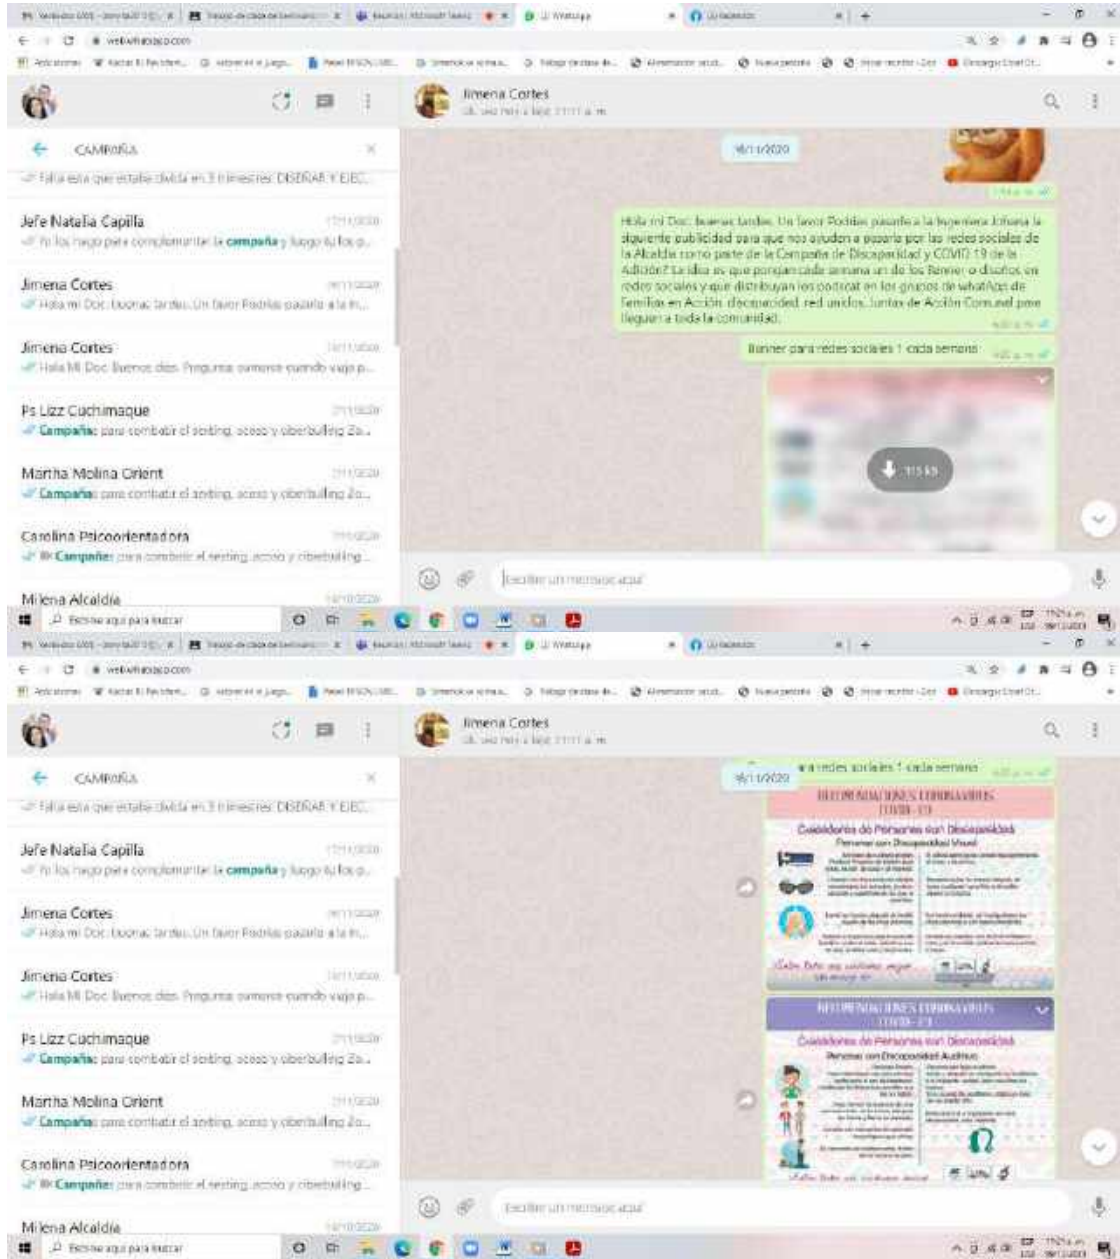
web.whatsapp.com

CAMPAÑA

Falta esta que estaba dividida en 3 trimestres DISEÑAR Y EJEC...

Jefe Natalia Capilla
Yo los hago para complementar la campaña y luego tu los p...

Jimena Cortes
Hola mi Doc. buenas tardes. Un favor Podrías pasarle a la In...

Jimena Cortes
Hola Mi Doc. Buenos días. Pregunta: cuando vaya p...

Ps Lizz Cuchimaque
Campaña: para combatir el sexting, acoso y ciberbulling Za...

Martha Molina Orient
Campaña: para combatir el sexting, acoso y ciberbulling Za...

Carolina Psicoorientadora
Campaña: para combatir el sexting, acoso y ciberbulling...

Milena Alcaldía

Jimena Cortes

16/11/2020

Hola mi Doc. buenas tardes. Un favor Podrías pasarle a la Ingeniera Johana la siguiente publicidad para que nos ayuden a pasarla por las redes sociales de la Alcaldía como parte de la Campaña de Discapacidad y COVID 19 de la Adición? La idea es que pongan cada semana uno de los Banner o diseños en redes sociales y que distribuyan los postcast en los grupos de whatApp de Familias en Acción, discapacidad, red unidos, Juntas de Acción Comunal para llegar a toda la comunidad.

Banner para redes sociales 1 cada semana

115 kB

Escribe un mensaje aquí

Escribe aquí para buscar

web.whatsapp.com

CAMPAÑA

Falta esta que estaba dividida en 3 trimestres DISEÑAR Y EJEC...

Jefe Natalia Capilla
Yo los hago para complementar la campaña y luego tu los p...

Jimena Cortes
Hola mi Doc. buenas tardes. Un favor Podrías pasarle a la In...

Jimena Cortes
Hola Mi Doc. Buenos días. Pregunta: cuando vaya p...

Ps Lizz Cuchimaque
Campaña: para combatir el sexting, acoso y ciberbulling Za...

Martha Molina Orient
Campaña: para combatir el sexting, acoso y ciberbulling Za...

Carolina Psicoorientadora
Campaña: para combatir el sexting, acoso y ciberbulling...

Milena Alcaldía

Jimena Cortes

16/11/2020

...a redes sociales 1 cada semana

RECOMENDACIONES CORONAVIRUS COVID-19
Cuidadores de Personas con Discapacidad
Personas con Discapacidad Visual

RECOMENDACIONES CORONAVIRUS COVID-19
Cuidadores de Personas con Discapacidad
Personas con Discapacidad Auditiva

Escribe un mensaje aquí

Escribe aquí para buscar